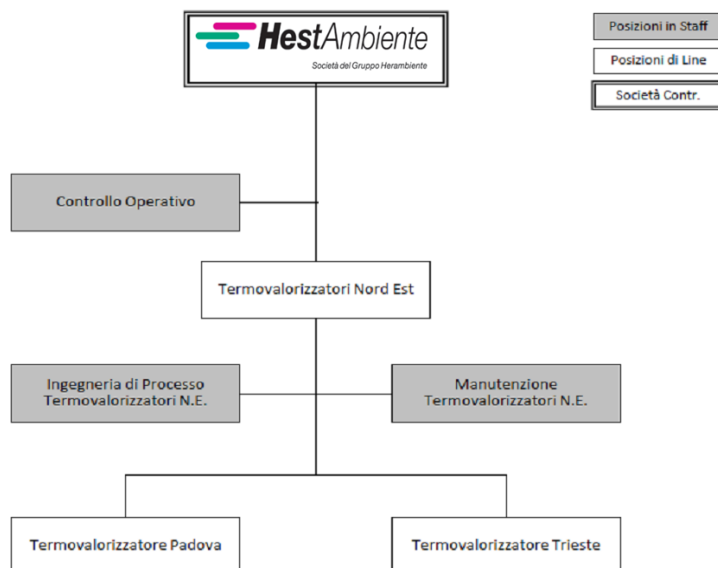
HestAmbiente
Società del Gruppo Herambiente

Posizioni in Staff

Posizioni di Line

Società Contr.

Controllo Operativo

Termovalorizzatori Nord Est

Ingegneria di Processo Termovalorizzatori N.E.

Manutenzione Termovalorizzatori N.E.

Termovalorizzatore Padova

Termovalorizzatore Trieste